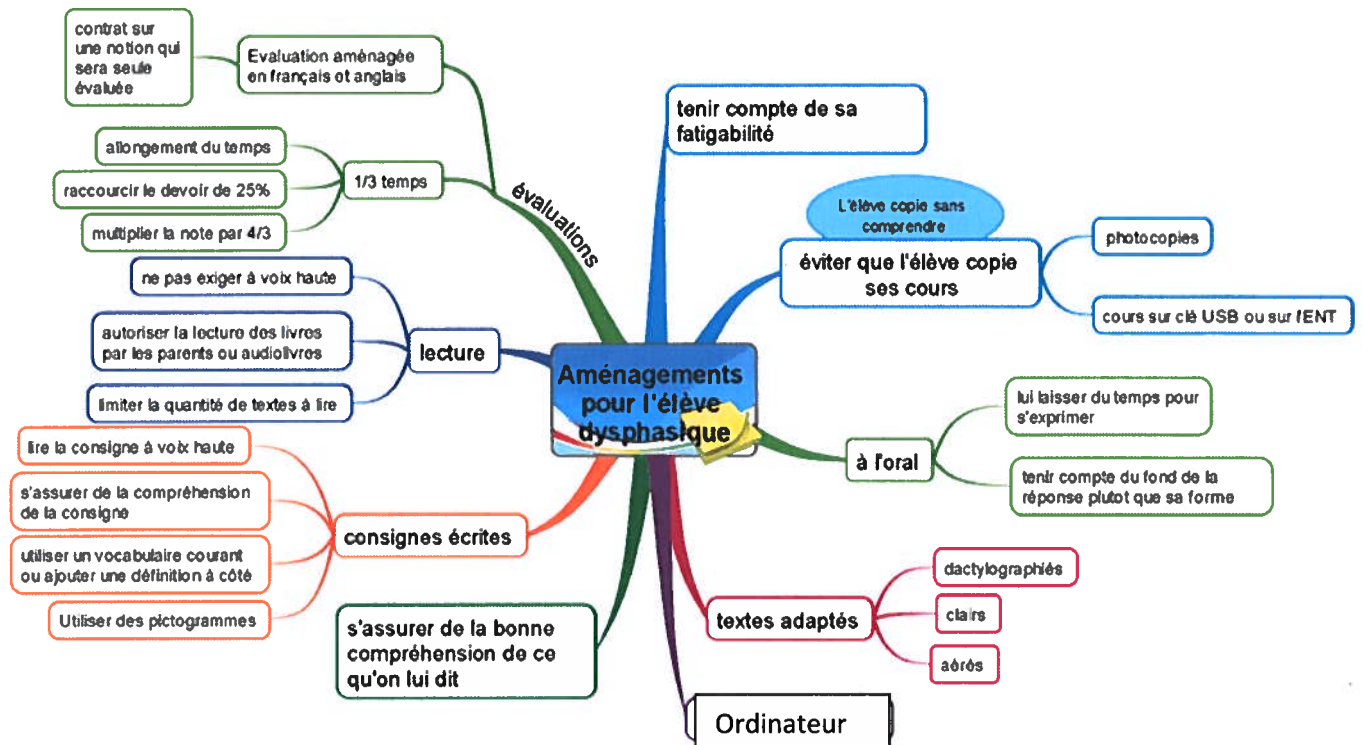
Aménagements pour l'élève dysphasique

évaluations

Evaluation aménagée en français et anglais

contrat sur une notion qui sera seule évaluée

1/3 temps

allongement du temps

raccourcir le devoir de 25%

multiplier la note par 4/3

lecture

ne pas exiger à voix haute

autoriser la lecture des livres par les parents ou audiolivres

limiter la quantité de textes à lire

consignes écrites

lire la consigne à voix haute

s'assurer de la compréhension de la consigne

utiliser un vocabulaire courant ou ajouter une définition à côté

Utiliser des pictogrammes

s'assurer de la bonne compréhension de ce qu'on lui dit

Ordinateur

textes adaptés

dactylographiés

clairs

aérés

à l'oral

lui laisser du temps pour s'exprimer

tenir compte du fond de la réponse plutot que sa forme

éviter que l'élève copie ses cours

L'élève copie sans comprendre

photocopies

cours sur clé USB ou sur l'ENT

tenir compte de sa fatigabilité